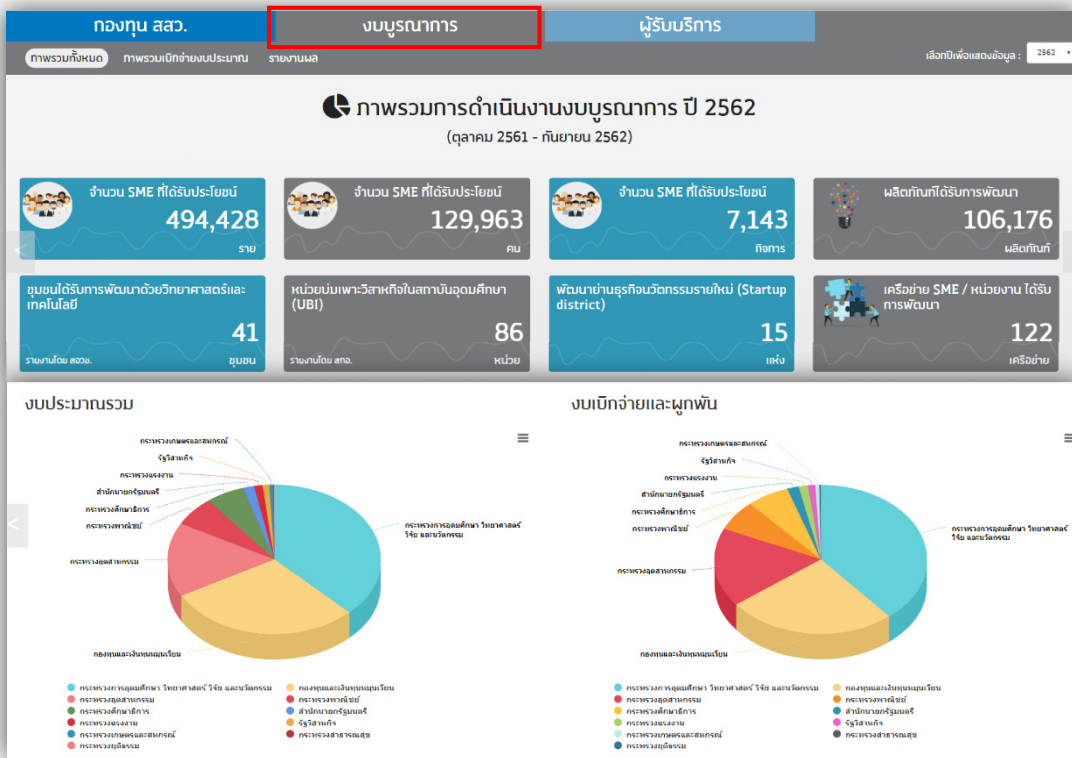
กองทุน สสว. | งบบูรณาการ | ผู้รับบริการ

ภาพรวมทั้งหมด ภาพรวมเบิกจ่ายงบประมาณ รายงานผล

เลือกปีเพื่อแสดงข้อมูล : 2562

ภาพรวมการดำเนินงานงบบูรณาการ ปี 2562
(ตุลาคม 2561 - กันยายน 2562)

จำนวน SME ที่ได้รับประโยชน์
494,428
ราย

จำนวน SME ที่ได้รับประโยชน์
129,963
คน

จำนวน SME ที่ได้รับประโยชน์
7,143
กิจการ

ผลิตภัณฑ์ได้รับการพัฒนา
106,176
ผลิตภัณฑ์

ชุมชนได้รับการพัฒนาด้วยวิทยาศาสตร์และเทคโนโลยี
41
รายงานโดย สอวช.
ชุมชน

หน่วยบ่มเพาะวิสาหกิจในสถาบันอุดมศึกษา (UBI)
86
รายงานโดย สกอ.
หน่วย

พัฒนาย่านธุรกิจนวัตกรรมรายใหม่ (Startup district)
15
แห่ง

เครือข่าย SME / หน่วยงาน ได้รับการพัฒนา
122
เครือข่าย

งบประมาณรวม

กระทรวงเกษตรและสหกรณ์
รัฐวิสาหกิจ
กระทรวงแรงงาน
สำนักนายกรัฐมนตรี
กระทรวงศึกษาธิการ
กระทรวงพาณิชย์
กระทรวงอุตสาหกรรม
กระทรวงการอุดมศึกษา วิทยาศาสตร์ วิจัย และนวัตกรรม
กองทุนและเงินทุนหมุนเวียน

กระทรวงการอุดมศึกษา วิทยาศาสตร์ วิจัย และนวัตกรรม
กองทุนและเงินทุนหมุนเวียน
กระทรวงอุตสาหกรรม
กระทรวงพาณิชย์
กระทรวงศึกษาธิการ
สำนักนายกรัฐมนตรี
กระทรวงแรงงาน
รัฐวิสาหกิจ
กระทรวงเกษตรและสหกรณ์
กระทรวงสาธารณสุข
กระทรวงยุติธรรม

งบเบิกจ่ายและผูกพัน

กระทรวงเกษตรและสหกรณ์
รัฐวิสาหกิจ
กระทรวงแรงงาน
สำนักนายกรัฐมนตรี
กระทรวงศึกษาธิการ
กระทรวงพาณิชย์
กระทรวงอุตสาหกรรม
กระทรวงการอุดมศึกษา วิทยาศาสตร์ วิจัย และนวัตกรรม
กองทุนและเงินทุนหมุนเวียน

กระทรวงการอุดมศึกษา วิทยาศาสตร์ วิจัย และนวัตกรรม
กองทุนและเงินทุนหมุนเวียน
กระทรวงอุตสาหกรรม
กระทรวงพาณิชย์
กระทรวงศึกษาธิการ
สำนักนายกรัฐมนตรี
กระทรวงแรงงาน
รัฐวิสาหกิจ
กระทรวงเกษตรและสหกรณ์
กระทรวงสาธารณสุข
กระทรวงยุติธรรม